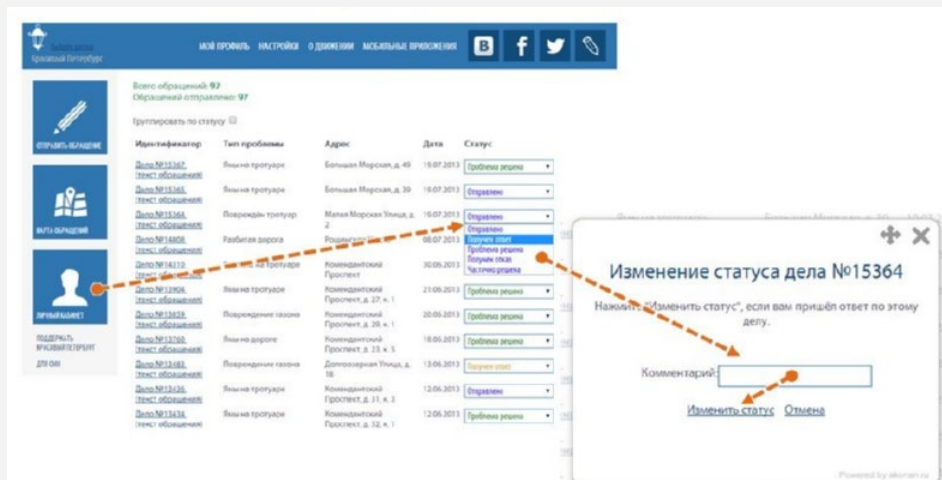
Красивый Петербург

МОЙ ПРОФИЛЬ НАСТРОЙКИ О ДВИЖЕНИИ МОБИЛЬНЫЕ ПРИЛОЖЕНИЯ

ОТПРАВИТЬ ОБРАЩЕНИЕ

КАРТА ОБРАЩЕНИЙ

ЛИЧНЫЙ КАБИНЕТ

ПОДДЕРЖАТЬ КРАСИВЫЙ ПЕТЕРБУРГ

ДЛЯ СМИ

Всего обращений: 97
Обращений отправлено: 97

Группировать по статусу

| Идентификатор | Тип проблемы | Адрес | Дата | Статус |
|---|---|---|---|---|
| Дело №15367 (текст обращения) | Яма на тротуаре | Большая Морская, д. 49 | 19.07.2013 | Проблема решена |
| Дело №15365 (текст обращения) | Яма на тротуаре | Большая Морская, д. 39 | 19.07.2013 | Отправлено |
| Дело №15364 (текст обращения) | Поврежден тротуар | Малая Морская Улица, д. 2 | 19.07.2013 | Отправлено |
| Дело №14809 (текст обращения) | Разбитая дорога | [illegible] | 08.07.2013 | |
| Дело №14310 (текст обращения) | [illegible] на тротуаре | Комендантский Проспект | 30.06.2013 | |
| Дело №13904 (текст обращения) | Яма на тротуаре | Комендантский Проспект, д. 27, к. 1 | 21.06.2013 | Проблема решена |
| Дело №13839 (текст обращения) | Повреждение газона | Комендантский Проспект, д. 26, к. 1 | 20.06.2013 | Проблема решена |
| Дело №13760 (текст обращения) | Яма на дороге | Комендантский Проспект, д. 23, к. 5 | 18.06.2013 | Проблема решена |
| Дело №13482 (текст обращения) | Повреждение газона | Долгоозерная Улица, д. 18 | 12.06.2013 | Получен ответ |
| Дело №13436 (текст обращения) | Яма на тротуаре | Комендантский Проспект, д. 31, к. 3 | 12.06.2013 | Проблема решена |
| Дело №13434 (текст обращения) | Яма на тротуаре | Комендантский Проспект, д. 32, к. 1 | 12.06.2013 | Проблема решена |

Отправлено
Получен ответ
Проблема решена
Получен отказ
Частично решена

Изменение статуса дела №15364

Нажмите "Изменить статус", если вам пришёл ответ по этому делу.

Комментарий:

Изменить статус Отмена

Powered by akonan.ru